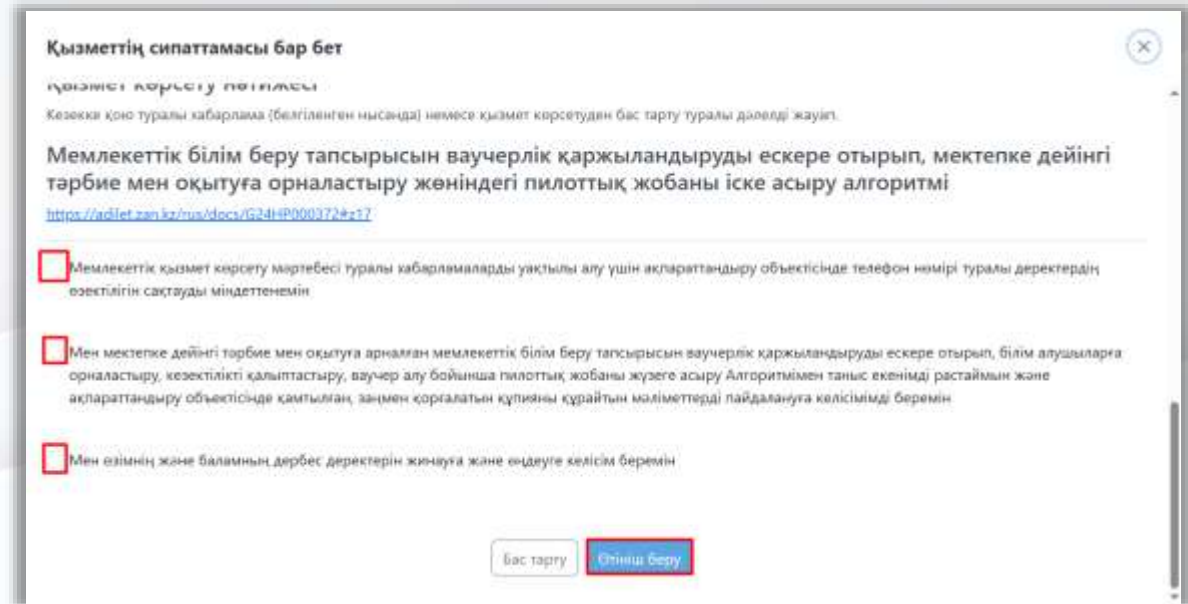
Қызметтің сипаттамасы бар бет

Қызмет көрсету нәтижесі

Кезекке қою туралы хабарлама (белгіленген нысанда) немесе қызмет көрсетуден бас тарту туралы дәлелді жауап.

Мемлекеттік білім беру тапсырысын ваучерлік қаржыландыруды ескере отырып, мектепке дейінгі тәрбие мен оқытуға орналастыру жөніндегі пилоттық жобаны іске асыру алгоритмі

https://adilet.zan.kz/rus/docs/G24HP000372#z17

Мемлекеттік қызмет көрсету мәртебесі туралы хабарламаларды уақтылы алу үшін ақпараттандыру объектісінде телефон нөмірі туралы деректердің өзектілігін сақтауды міндеттенемін

Мен мектепке дейінгі тәрбие мен оқытуға арналған мемлекеттік білім беру тапсырысын ваучерлік қаржыландыруды ескере отырып, білім алушыларға орналастыру, кезектілікті қалыптастыру, ваучер алу бойынша пилоттық жобаны жүзеге асыру Алгоритмімен таныс екенімді растаймын және ақпараттандыру объектісінде қамтылған, заңмен қорғалатын құпияны құрайтын мәліметтерді пайдалануға келісімімді беремін

Мен өзімнің және баламның дербес деректерін жинауға және өңдеуге келісім беремін

Бас тарту

Өтініш беру